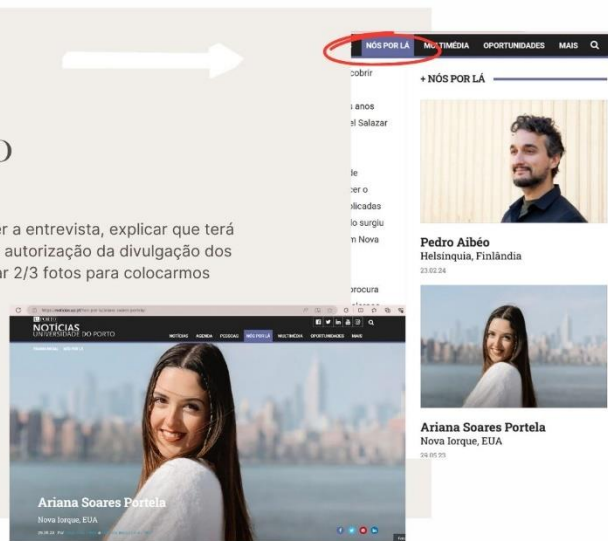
NÓS POR LÁ MULTIMÉDIA OPORTUNIDADES MAIS

+ NÓS POR LÁ

cobrir

s anos
el Salazar

le
cer o
blicadas
lo surgiu
n Nova

procura

o

er a entrevista, explicar que terá
autorização da divulgação dos
ar 2/3 fotos para colocarmos

Pedro Aibéo
Helsinquia, Finlândia
23.02.24

NOTÍCIAS
UNIVERSIDADE DO PORTO

NOTÍCIAS AGENDA PESSOAS NÓS POR LÁ MULTIMÉDIA OPORTUNIDADES MAIS

Ariana Soares Portela
Nova Iorque, EUA
24.05.23

Ariana Soares Portela
Nova Iorque, EUA
24.05.23